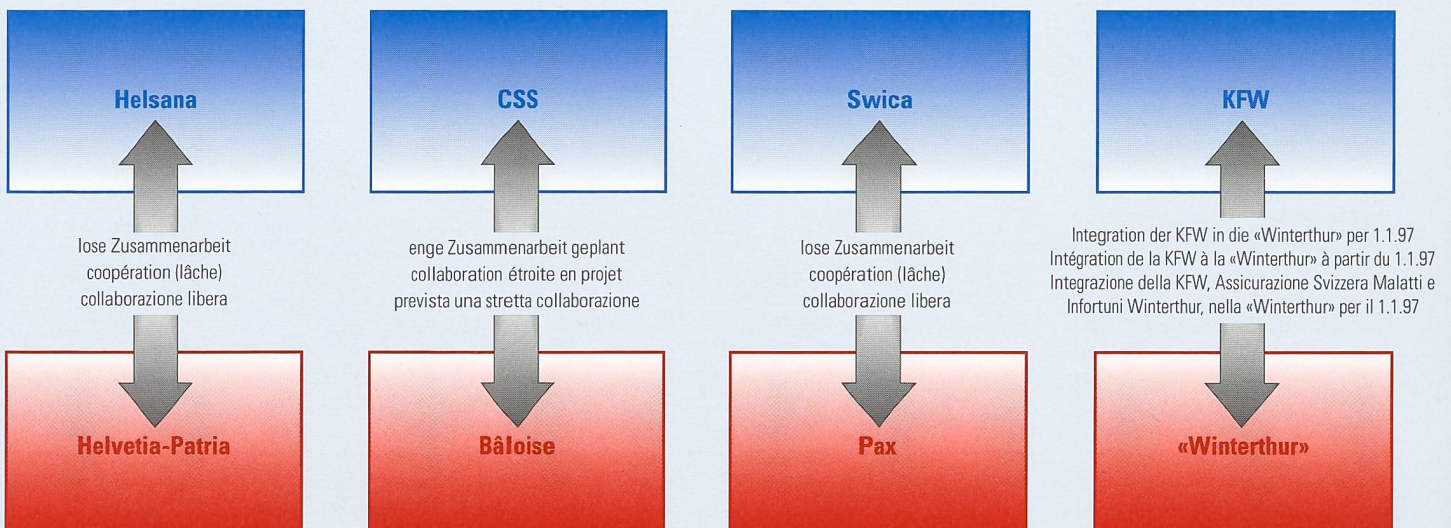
Helsana

lose Zusammenarbeit
coopération (lâche)
collaborazione libera

Helvetia-Patria

CSS

enge Zusammenarbeit geplant
collaboration étroite en projet
prevista una stretta collaborazione

Bâloise

Swica

lose Zusammenarbeit
coopération (lâche)
collaborazione libera

Pax

KFW

Integration der KFW in die «Winterthur» per 1.1.97
Intégration de la KFW à la «Winterthur» à partir du 1.1.97
Integrazione della KFW, Assicurazione Svizzera Malatti e Infortuni Winterthur, nella «Winterthur» per il 1.1.97

«Winterthur»